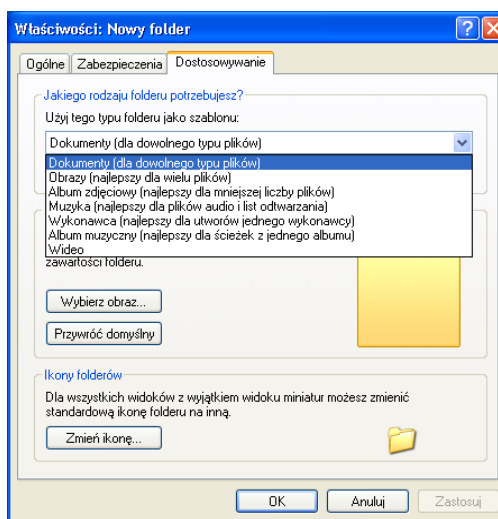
Właściwości: Nowy folder

?
X

Ogólne
Zabezpieczenia
Dostosowywanie

Jakiego rodzaju folderu potrzebujesz?

Użyj tego typu folderu jako szablonu:

Dokumenty (dla dowolnego typu plików)

Dokumenty (dla dowolnego typu plików)
Obrazy (najlepszy dla wielu plików)
Album zdjęciowy (najlepszy dla mniejszej liczby plików)
Muzyka (najlepszy dla plików audio i list odtwarzania)
Wykonawca (najlepszy dla utworów jednego wykonawcy)
Album muzyczny (najlepszy dla ścieżek z jednego albumu)
Wideo

zawartości folderu.

Wybierz obraz...

Przywróć domyślny

Ikony folderów

Dla wszystkich widoków z wyjątkiem widoku miniatur możesz zmienić standardową ikonę folderu na inną.

Zmień ikonę...

OK
Anuluj
Zastosuj